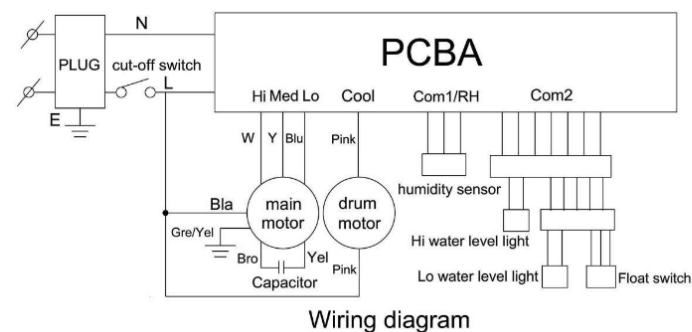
N
PLUG
cut-off switch
L
E
PCBA
Hi Med Lo
Cool
Com1/RH
Com2
W
Y
Blu
Pink
Bla
main motor
drum motor
Gre/Yel
Bro
Yel
Pink
Capacitor
humidity sensor
Hi water level light
Lo water level light
Float switch

Wiring diagram